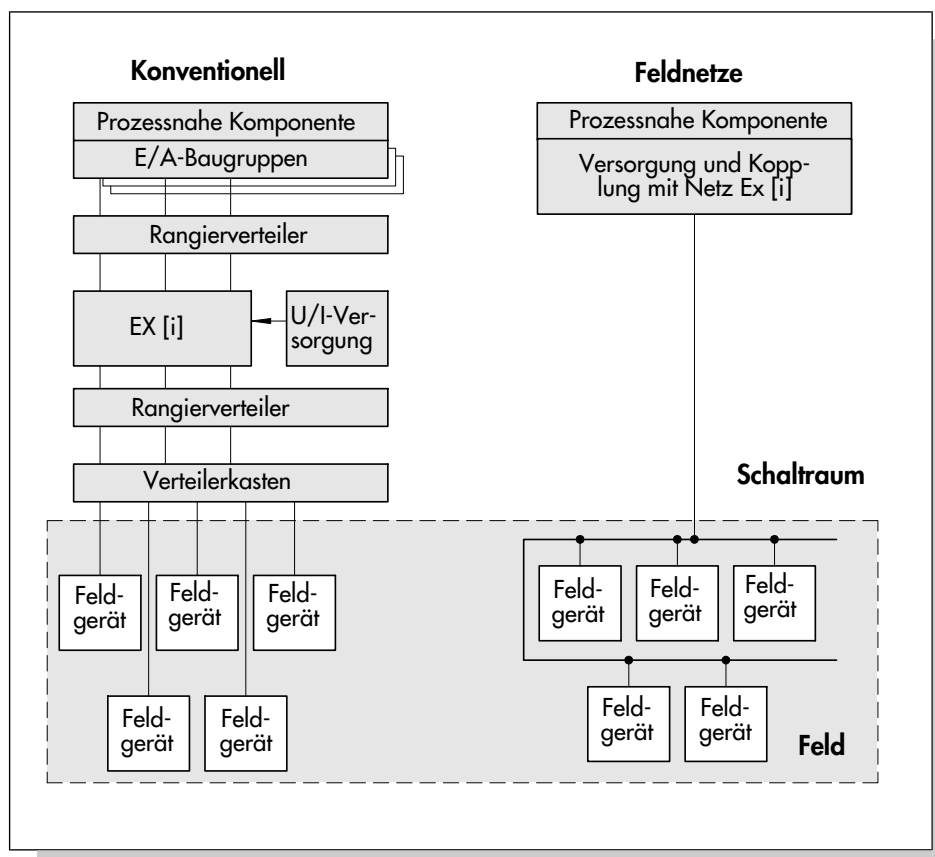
Konventionell

Prozessnahe Komponente

E/A-Baugruppen

Rangierverteiler

EX [i]

U/I-Versorgung

Rangierverteiler

Verteilerkasten

Feldgerät

Feldgerät

Feldgerät

Feldgerät

Feldgerät

Feldnetze

Prozessnahe Komponente

Versorgung und Kopplung mit Netz Ex [i]

Schaltraum

Feldgerät

Feldgerät

Feldgerät

Feldgerät

Feldgerät

Feld